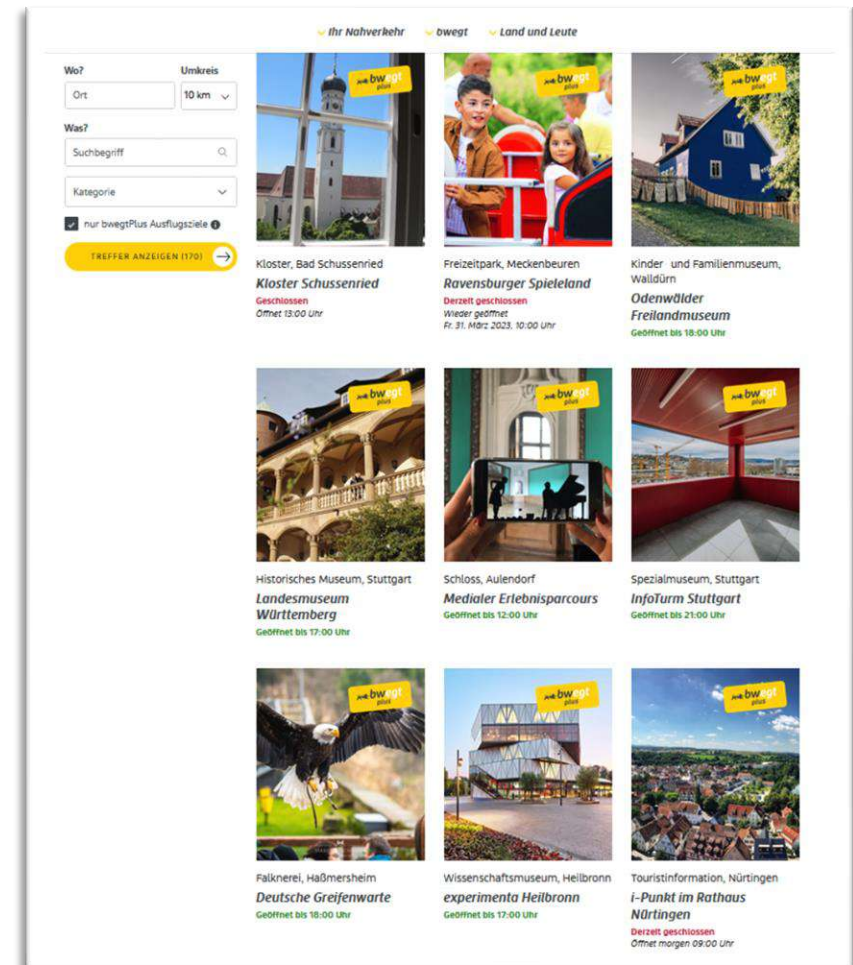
Ihr Nahverkehr bwegt Land und Leute

Wo?
Umkreis
Ort
10 km
Was?
Suchbegriff
Kategorie
nur bwegtPlus Ausflugsziele
TREFFER ANZEIGEN (170)

bwegt plus

Kloster, Bad Schussenried
Kloster Schussenried
Geschlossen
Öffnet 13:00 Uhr

Freizeitpark, Meckenbeuren
Ravensburger Spieleland
Derzeit geschlossen
Wieder geöffnet
Fr. 31. März 2023, 10:00 Uhr

Kinder- und Familienmuseum, Walldürn
Odenwälder Freilandmuseum
Geöffnet bis 18:00 Uhr

Historisches Museum, Stuttgart
Landesmuseum Württemberg
Geöffnet bis 17:00 Uhr

Schloss, Aulendorf
Medialer Erlebnisparcours
Geöffnet bis 12:00 Uhr

Spezialmuseum, Stuttgart
InfoTurm Stuttgart
Geöffnet bis 21:00 Uhr

Falknerei, Haßmersheim
Deutsche Greifenwarte
Geöffnet bis 18:00 Uhr

Wissenschaftsmuseum, Heilbronn
experimenta Heilbronn
Geöffnet bis 17:00 Uhr

Touristinformation, Nürtingen
i-Punkt im Rathaus Nürtingen
Derzeit geschlossen
Öffnet morgen 09:00 Uhr